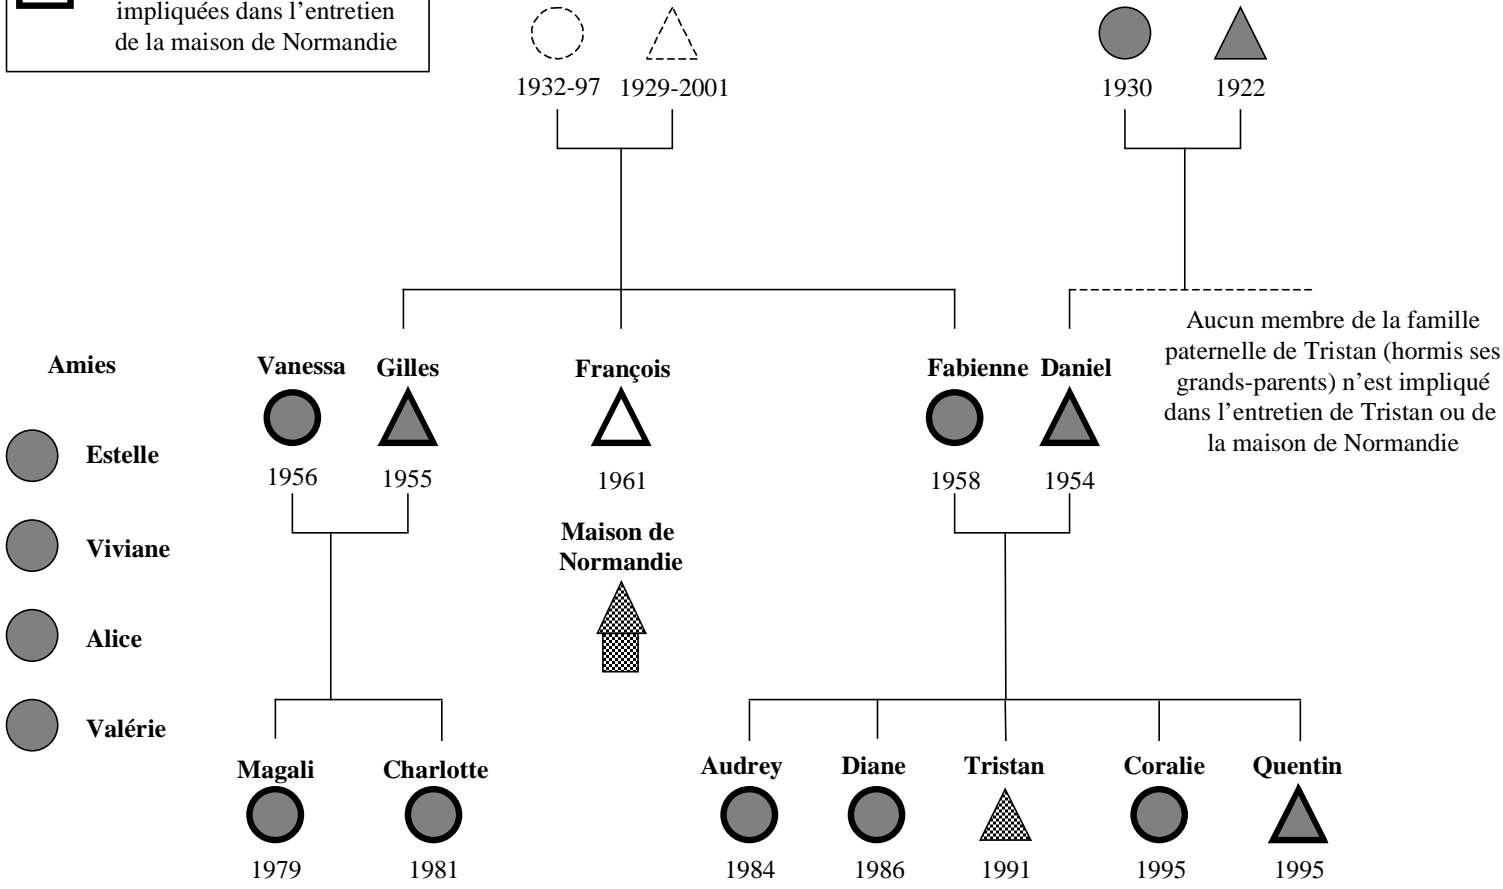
impliquées dans l'entretien de la maison de Normandie

1932-97 1929-2001

1930 1922

Aucun membre de la famille paternelle de Tristan (hormis ses grands-parents) n'est impliqué dans l'entretien de Tristan ou de la maison de Normandie

Amies

Estelle

Viviane

Alice

Valérie

Vanessa Gilles

1956 1955

François

1961

Maison de Normandie

Fabienne Daniel

1958 1954

Magali Charlotte

1979 1981

Audrey Diane Tristan Coralie Quentin

1984 1986 1991 1995 1995